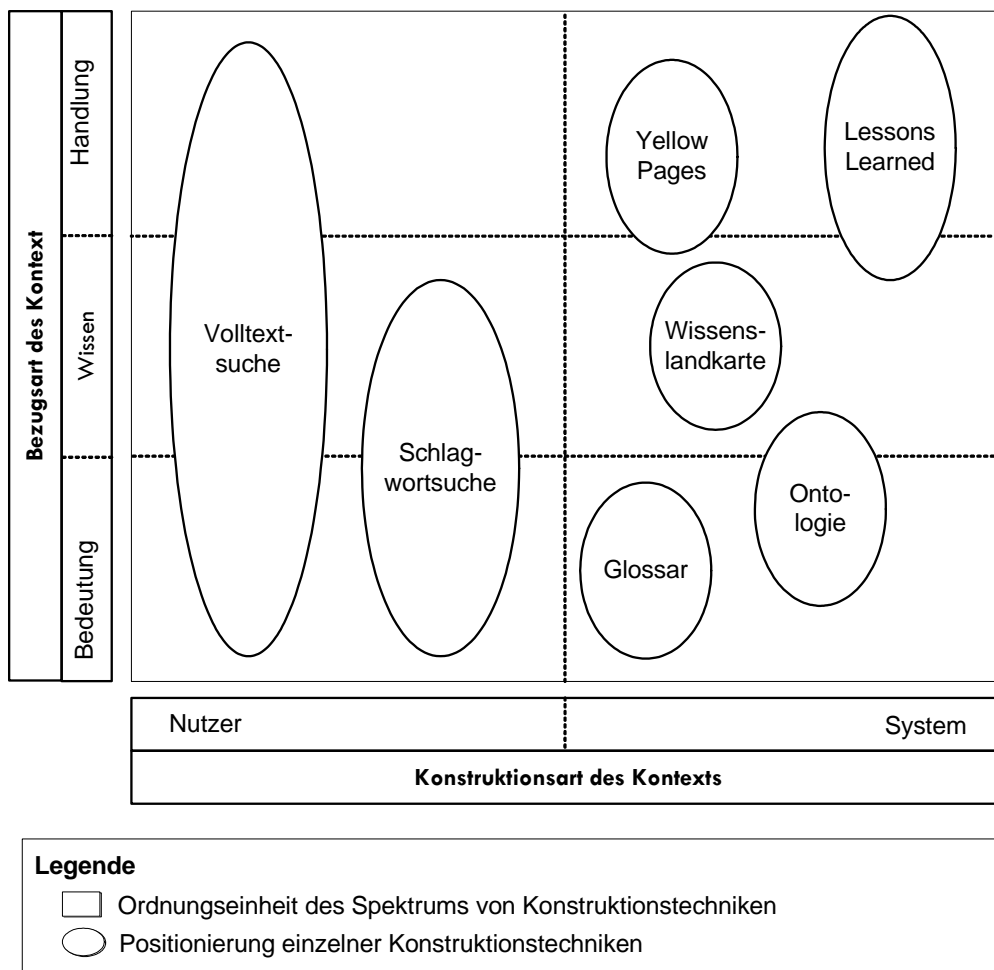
Bezugsart des Kontext

Handlung

Wissen

Bedeutung

Volltextsuche

Schlagwortsuche

Yellow Pages

Lessons Learned

Wissenslandkarte

Ontologie

Glossar

Nutzer

System

Konstruktionsart des Kontexts

Legende

Ordnungseinheit des Spektrums von Konstruktionstechniken

Positionierung einzelner Konstruktionstechniken